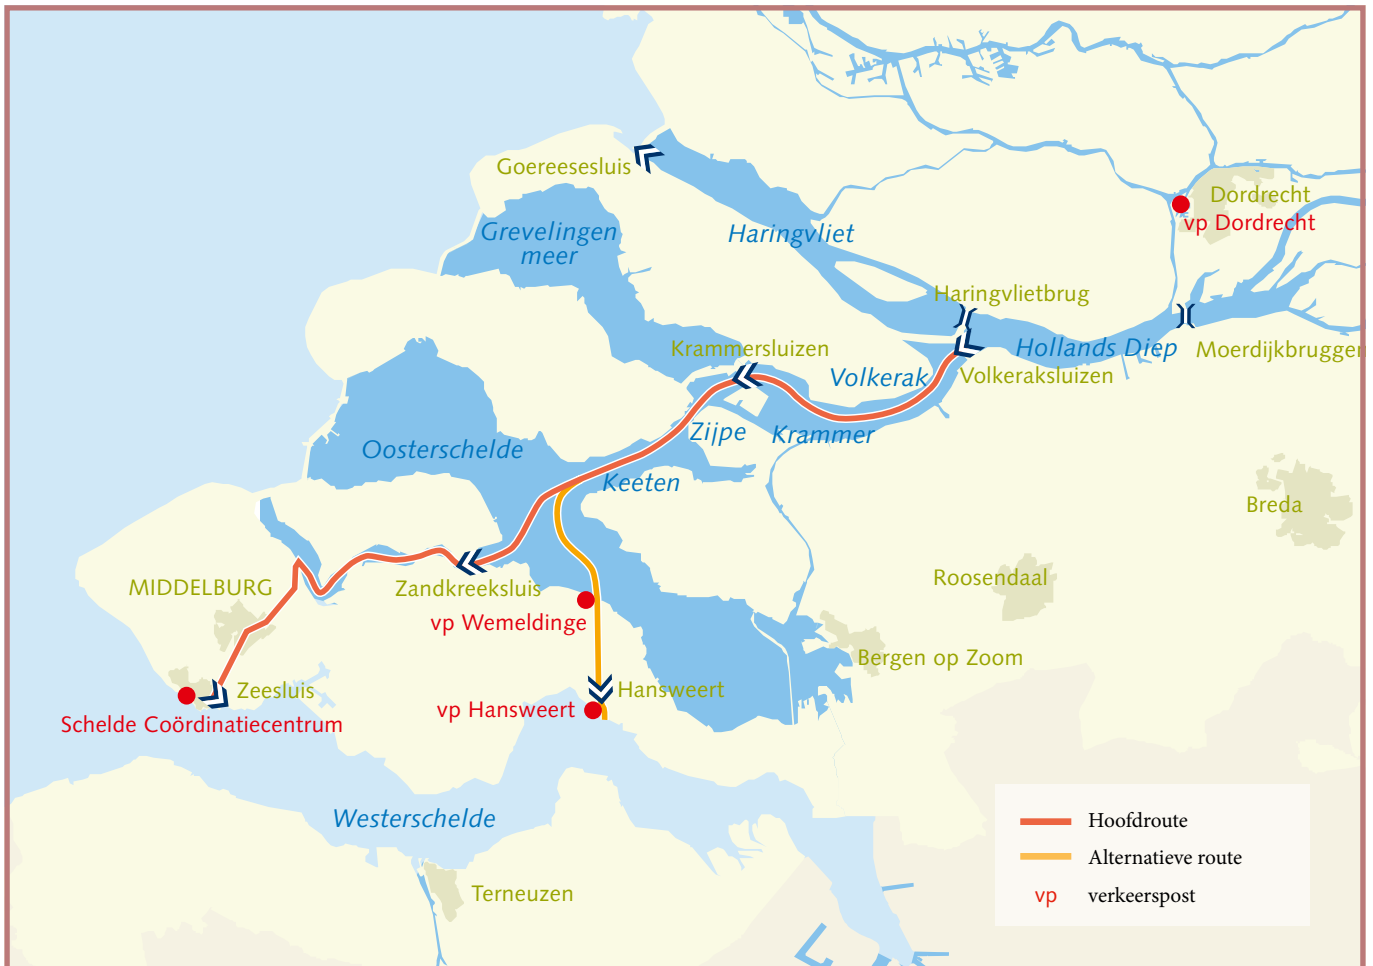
Goereesesluis

Dordrecht
vp Dordrecht

Grevelingen meer

Haringvliet

Haringvlietbrug

Hollands Diep

Moerdijkbruggen

Krammersluizen

Volkerak

Volkeraksluizen

Zijpe

Krammer

Oosterschelde

Keeten

Breda

MIDDELBURG

Zandkreeksluis

vp Wemeldinge

Roosendaal

Bergen op Zoom

Zeesluis

Hansweert

Schelde Coördinatiecentrum

vp Hansweert

Westerschelde

Terneuzen

Hoofdroute
Alternatieve route
vp verkeerspost